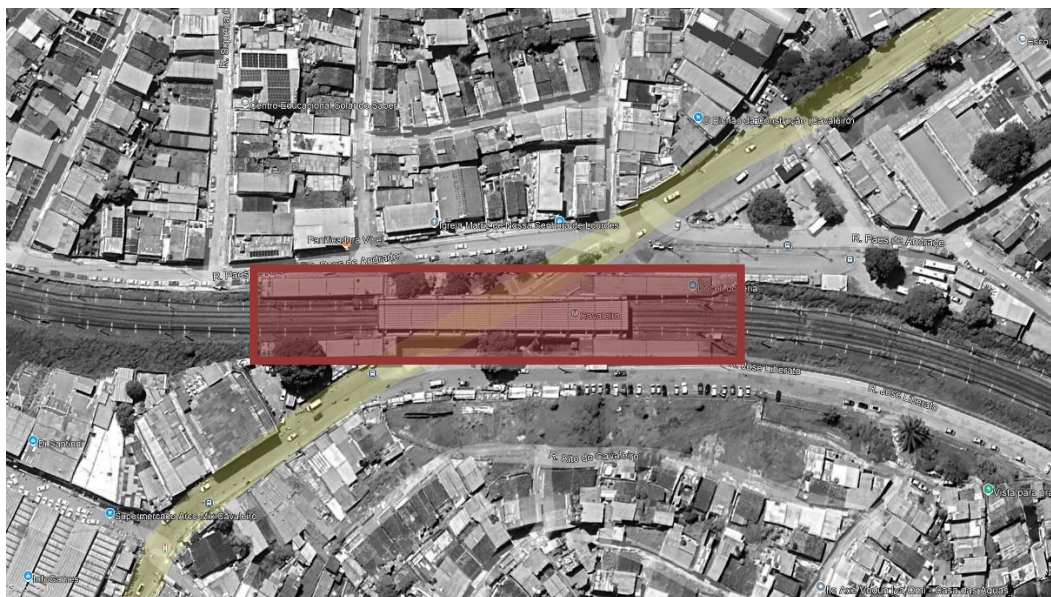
R. Sequeira
Centro Educacional Solange Soler
Império da Construção (Cavalcanti)
Panificadora Vital
Igreja Matriz de Nossa Senhora de Lourdes
R. Paes de Andrade
R. Paes de Andrade
Lotérica
Cavalcante
R. José Lins
R. José Lins
El Santini
R. Alto do Cavalcante
Supermercado Arco Mix Cavalcante
Vista para
Casa das Águas
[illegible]